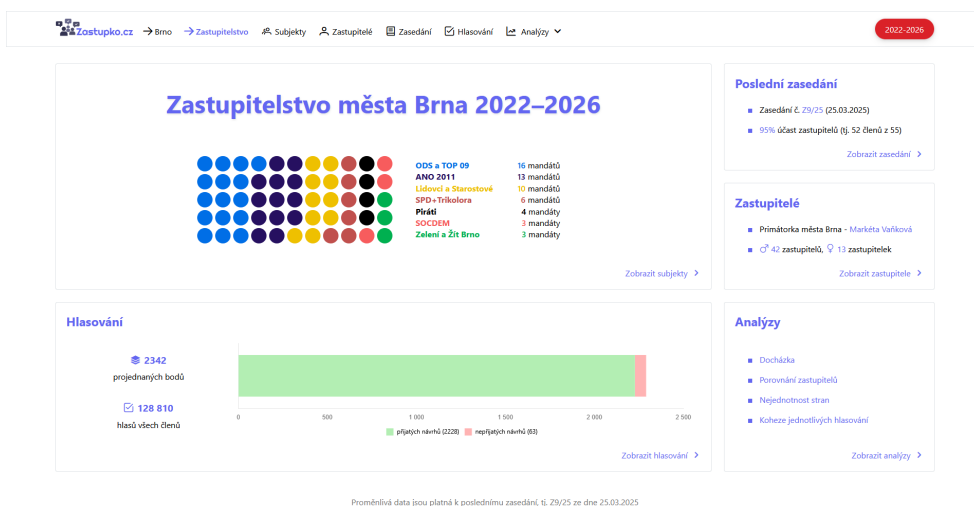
Zastupko.cz Brno Zastupitelstvo Subjekty Zastupitelé Zasedání Hlasování Analýzy 2022-2026

Zastupitelstvo města Brna 2022–2026

| | |
|---|---|
| ODS a TOP 09 | 16 mandátů |
| ANO 2011 | 13 mandátů |
| Lidovci a Starostové | 10 mandátů |
| SPD+Trikolora | 6 mandátů |
| Piráti | 4 mandáty |
| SOCDEM | 3 mandáty |
| Zelení a Žít Brno | 3 mandáty |

Zobrazit subjekty

Poslední zasedání

Zasedání č. Z9/25 (25.03.2025)

95% účast zastupitelů (tj. 52 členů z 55)

Zobrazit zasedání

Zastupitelé

Primátorka města Brna - Markéta Vaňková

42 zastupitelů, 13 zastupitelek

Zobrazit zastupitele

Hlasování

2342 projednaných bodů

128 810 hlasů všech členů

0 500 1 000 1 500 2 000 2 500

přijatých návrhů (2228) nepřijatých návrhů (63)

Zobrazit hlasování

Analýzy

Docházka

Porovnání zastupitelů

Nejednotnost stran

Koheze jednotlivých hlasování

Zobrazit analýzy

Proměnlivá data jsou platná k poslednímu zasedání, tj. Z9/25 ze dne 25.03.2025